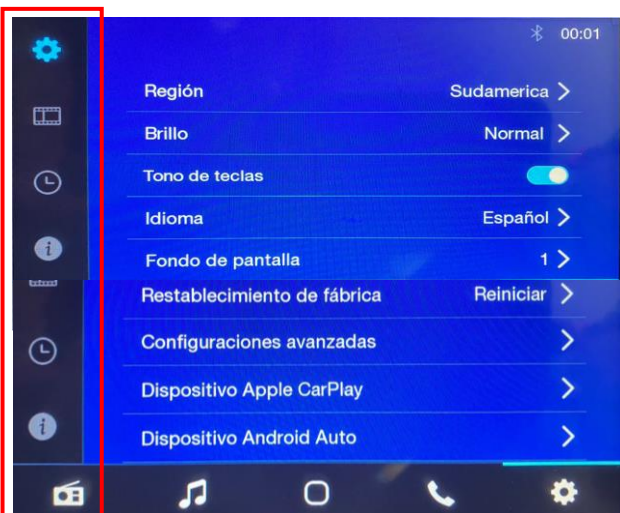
00:01

Región Sudamerica >

Brillo Normal >

Tono de teclas

Idioma Español >

Fondo de pantalla 1 >

Restablecimiento de fábrica Reiniciar >

Configuraciones avanzadas >

Dispositivo Apple CarPlay >

Dispositivo Android Auto >

i

i